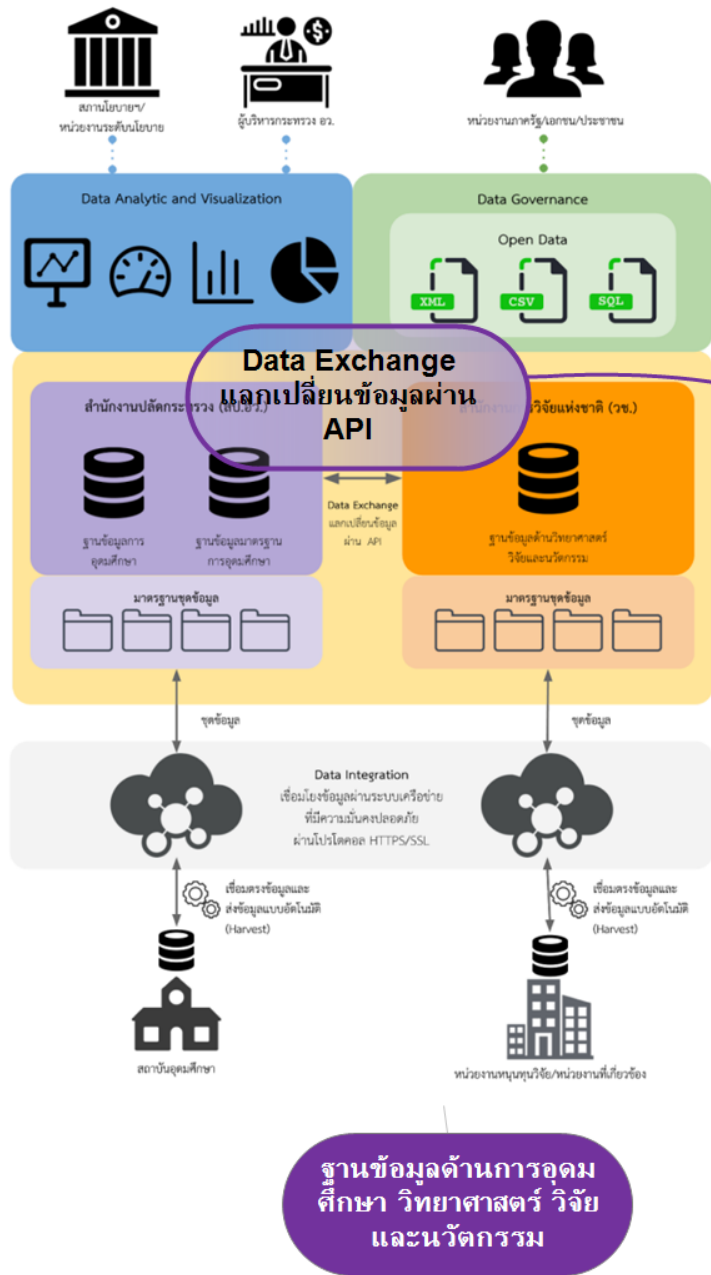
สภานโยบายฯ/ หน่วยงานระดับนโยบาย

ผู้บริหารกระทรวง อว.

หน่วยงานภาครัฐ/เอกชน/ประชาชน

Data Analytic and Visualization

Data Governance

Open Data

XML

CSV

SQL

Data Exchange แลกเปลี่ยนข้อมูลผ่าน API

สำนักงานปลัดกระทรวง (สป.อว.)

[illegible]วิจัยแห่งชาติ (วช.)

ฐานข้อมูลการอุดมศึกษา

ฐานข้อมูลมาตรฐานการอุดมศึกษา

Data Exchange แลกเปลี่ยนข้อมูล ผ่าน API

ฐานข้อมูลด้านวิทยาศาสตร์ วิจัยและนวัตกรรม

มาตรฐานชุดข้อมูล

มาตรฐานชุดข้อมูล

ชุดข้อมูล

ชุดข้อมูล

Data Integration
เชื่อมโยงข้อมูลผ่านระบบเครือข่าย ที่มีความมั่นคงปลอดภัย ผ่านโปรโตคอล HTTPS/SSL

เชื่อมตรงข้อมูลและ ส่งข้อมูลแบบอัตโนมัติ (Harvest)

เชื่อมตรงข้อมูลและ ส่งข้อมูลแบบอัตโนมัติ (Harvest)

สถาบันอุดมศึกษา

หน่วยงานทุนวิจัย/หน่วยงานที่เกี่ยวข้อง

ฐานข้อมูลด้านการอุดมศึกษา วิทยาศาสตร์ วิจัย และนวัตกรรม